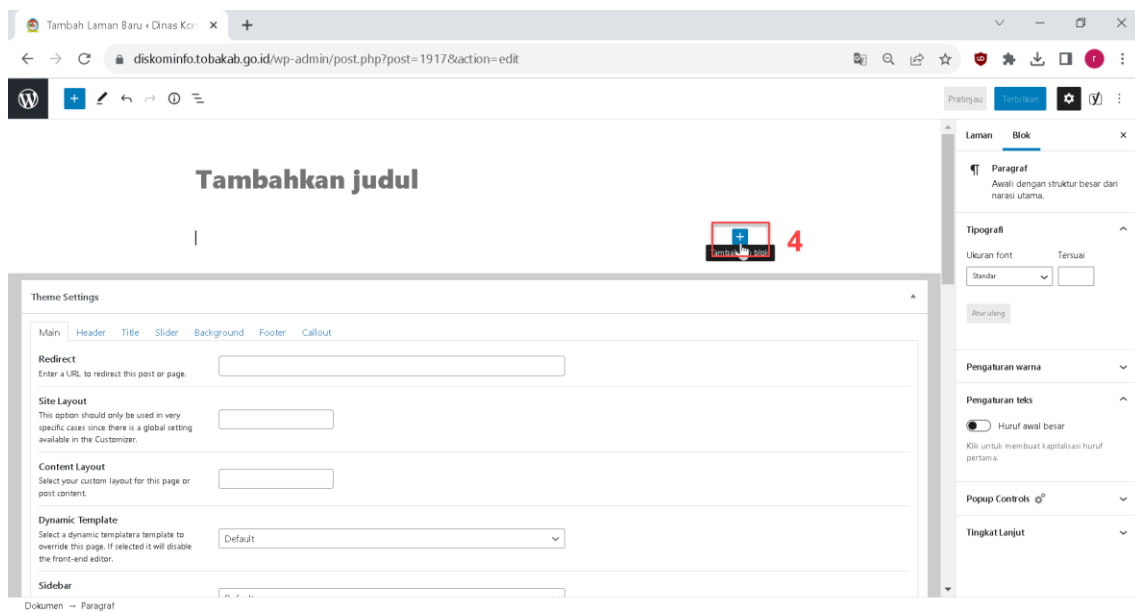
Tambah Laman Baru ‹ Dinas Kon ×

diskominfo.tobakab.go.id/wp-admin/post.php?post=1917&action=edit

Pratinjau Terbitkan

Laman Blok ×

Paragraf
Awali dengan struktur besar dari narasi utama.

Tipografi
Ukuran font Tersuai
Standar
Atur ulang

Pengaturan warna

Pengaturan teks
Huruf awal besar
Klik untuk membuat kapitalisasi huruf pertama.

Popup Controls

Tingkat Lanjut

Tambahkan judul

Tambahkan blok

4

Theme Settings

Main Header Title Slider Background Footer Callout

Redirect
Enter a URL to redirect this post or page.

Site Layout
This option should only be used in very specific cases since there is a global setting available in the Customizer.

Content Layout
Select your custom layout for this page or post content.

Dynamic Template
Select a dynamic templatera template to override this page. If selected it will disable the front-end editor.
Default

Sidebar

Dokumen → Paragraf